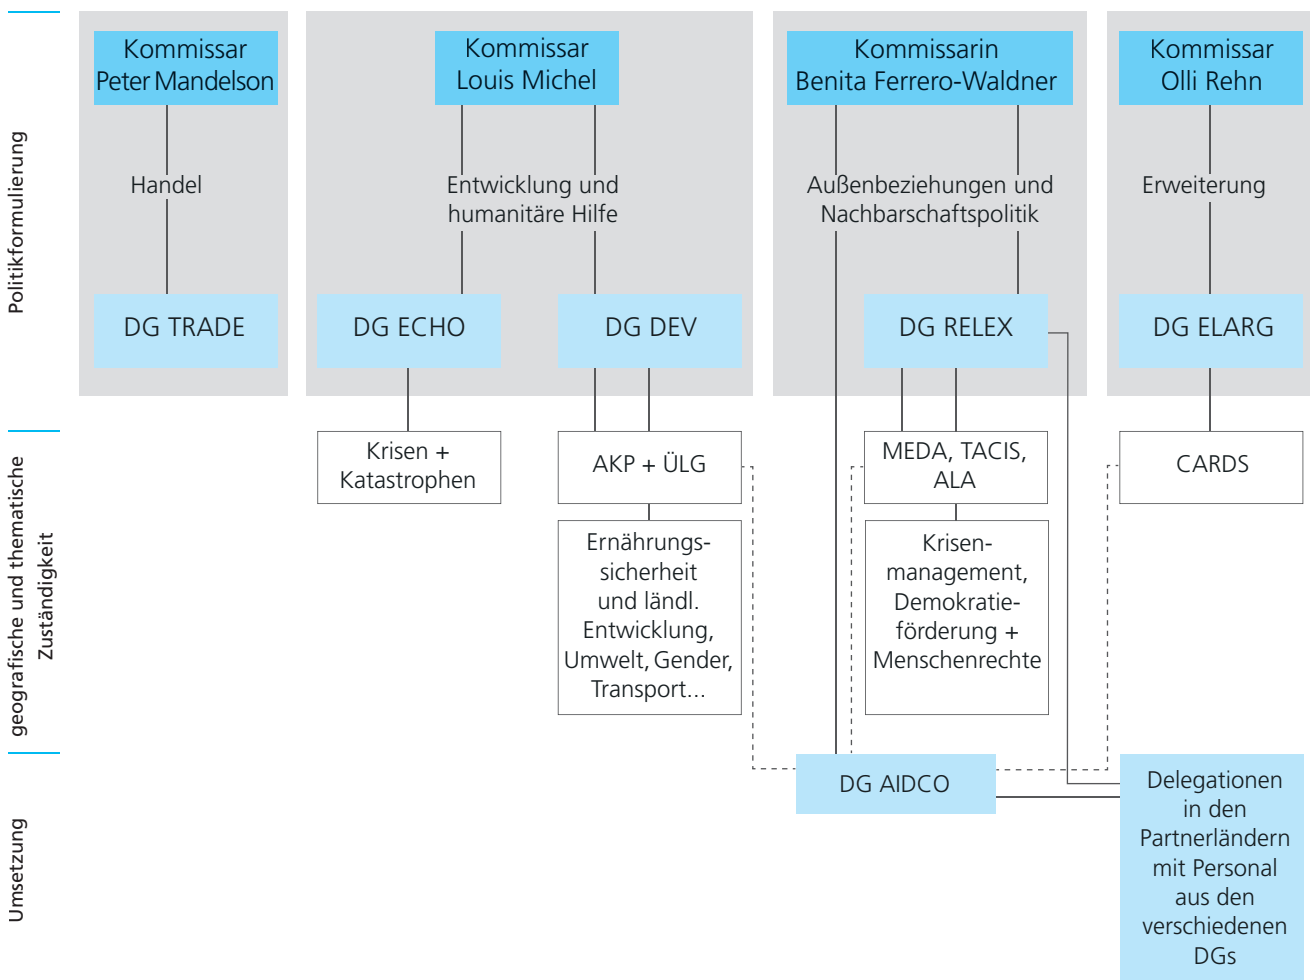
Politikformulierung

Kommissar Peter Mandelson

Handel

DG TRADE

Kommissar Louis Michel

Entwicklung und humanitäre Hilfe

DG ECHO

DG DEV

Kommissarin Benita Ferrero-Waldner

Außenbeziehungen und Nachbarschaftspolitik

DG RELEX

Kommissar Olli Rehn

Erweiterung

DG ELARG

geografische und thematische Zuständigkeit

Krisen + Katastrophen

AKP + ÜLG

Ernährungssicherheit und ländl. Entwicklung, Umwelt, Gender, Transport...

MEDA, TACIS, ALA

Krisenmanagement, Demokratieförderung + Menschenrechte

CARDS

Umsetzung

DG AIDCO

Delegationen in den Partnerländern mit Personal aus den verschiedenen DGs